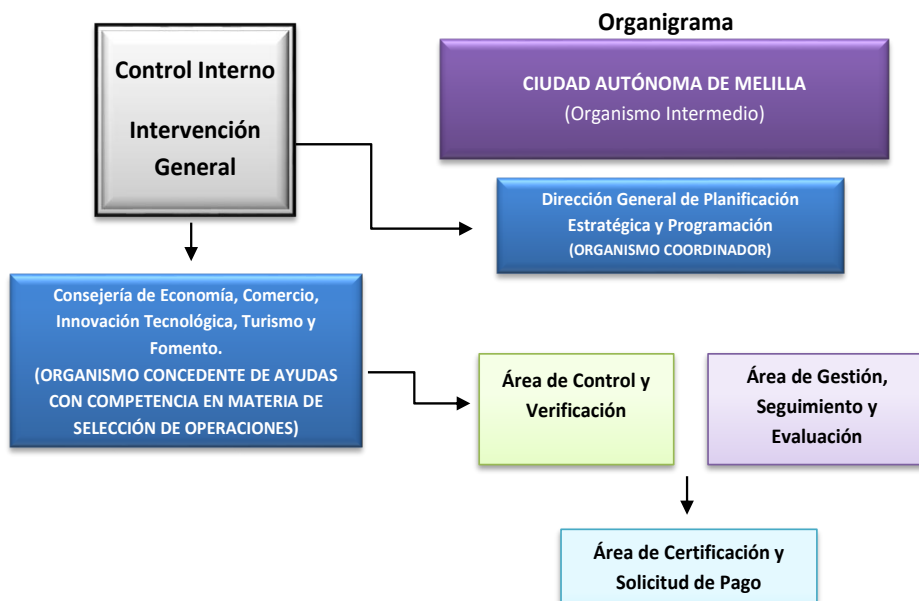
Organigrama

Control Interno

Intervención General

CIUDAD AUTÓNOMA DE MELILLA
(Organismo Intermedio)

Dirección General de Planificación Estratégica y Programación
(ORGANISMO COORDINADOR)

Consejería de Economía, Comercio, Innovación Tecnológica, Turismo y Fomento.
(ORGANISMO CONCEDENTE DE AYUDAS CON COMPETENCIA EN MATERIA DE SELECCIÓN DE OPERACIONES)

Área de Control y Verificación

Área de Gestión, Seguimiento y Evaluación

Área de Certificación y Solicitud de Pago